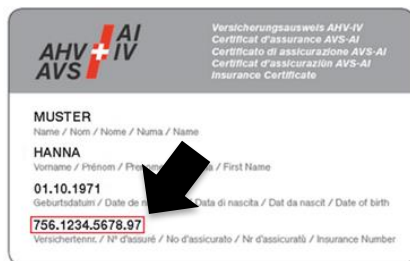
AHV AI
AVS IV

Versicherungsausweis AHV-IV
Certificat d'assurance AVS-AI
Certificato di assicurazione AVS-AI
Certificat d'assicuraziun AVS-AI
Insurance Certificate

MUSTER
Name / Nom / Nome / Numa / Name

HANNA
Vorname / Prénom / Pre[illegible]a / First Name

01.10.1971
Geburtsdatum / Date de n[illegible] Data di nascita / Dat da nascit / Date of birth

756.1234.5678.97
Versichertennr. / N° d'assuré / No d'assicurato / Nr d'assicurà / Insurance Number